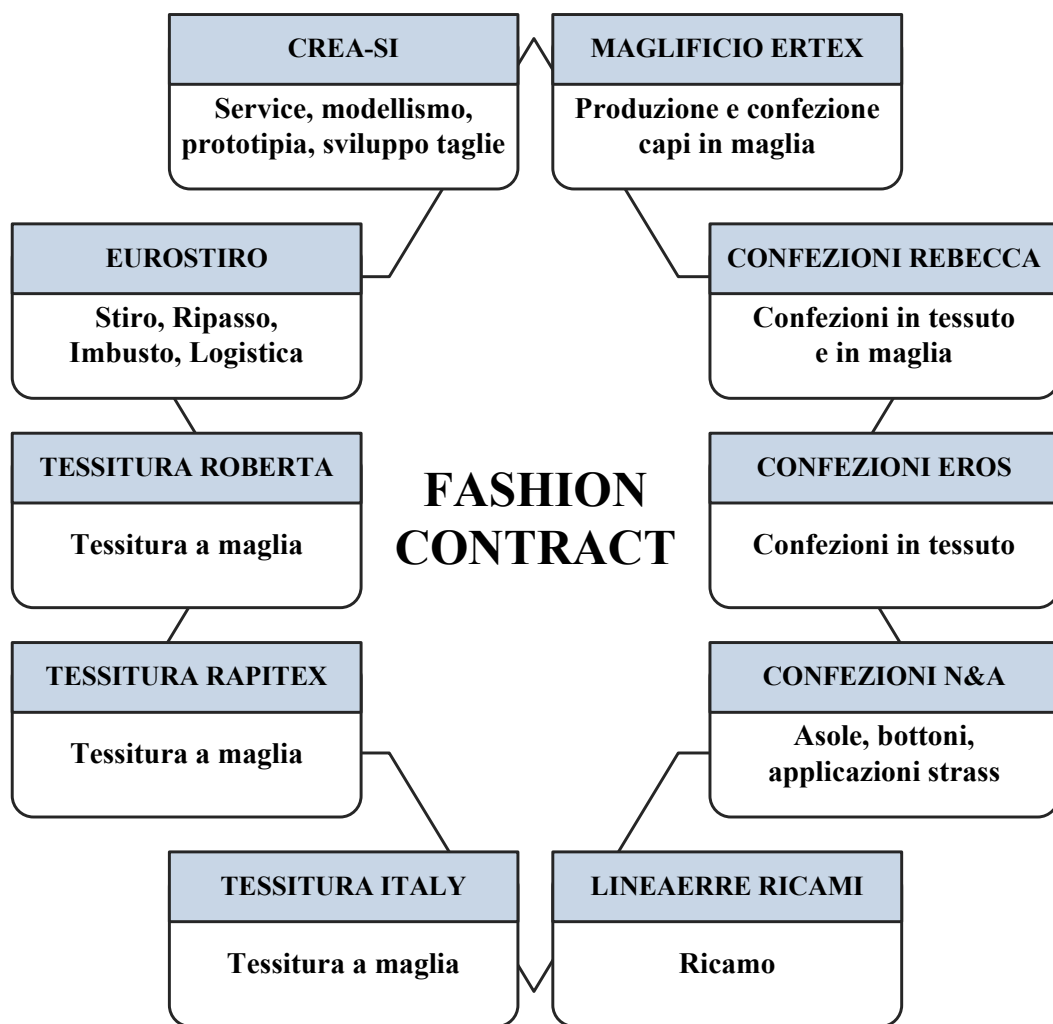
FASHION CONTRACT

CREA-SI
Service, modellismo, prototipia, sviluppo taglie

MAGLIFICIO ERTEX
Produzione e confezione capi in maglia

EUROSTIRO
Stiro, Ripasso, Imbusto, Logistica

CONFEZIONI REBECCA
Confezioni in tessuto e in maglia

TESSITURA ROBERTA
Tessitura a maglia

CONFEZIONI EROS
Confezioni in tessuto

TESSITURA RAPITEX
Tessitura a maglia

CONFEZIONI N&A
Asole, bottoni, applicazioni strass

TESSITURA ITALY
Tessitura a maglia

LINEAERRE RICAMI
Ricamo